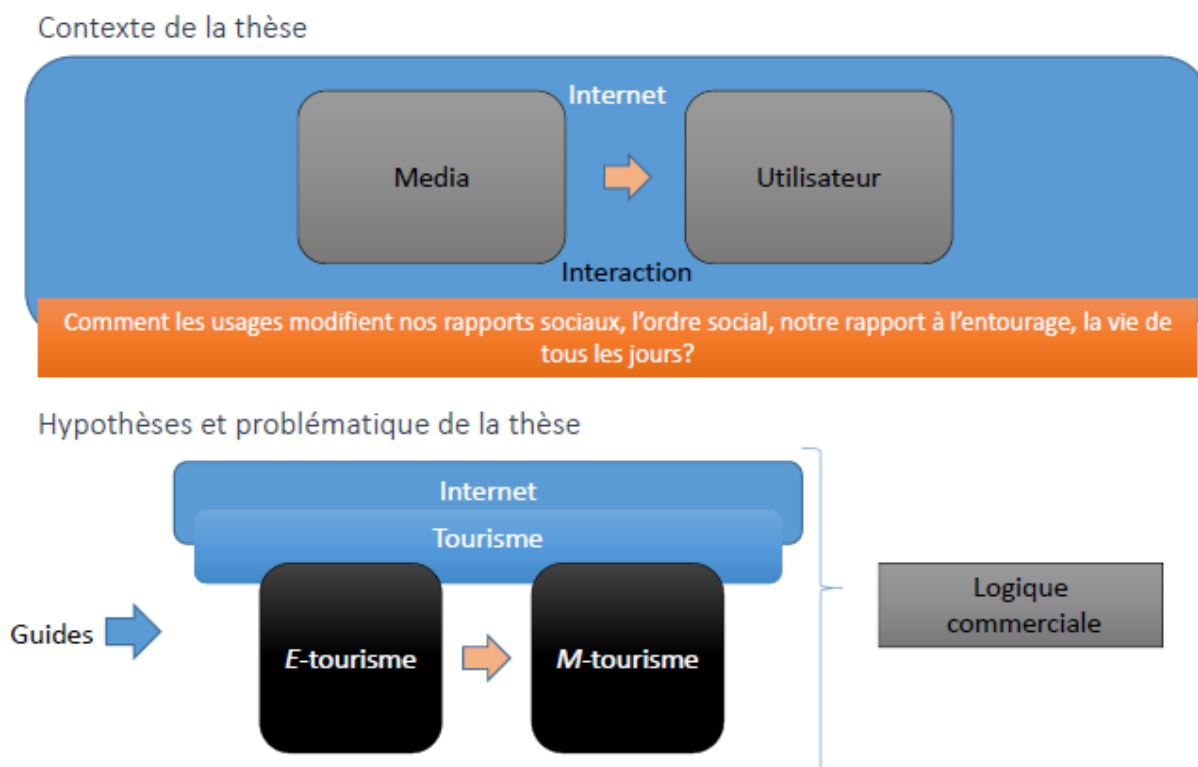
Contexte de la thèse

Internet

Media

Utilisateur

Interaction

Comment les usages modifient nos rapports sociaux, l'ordre social, notre rapport à l'entourage, la vie de tous les jours?

Hypothèses et problématique de la thèse

Internet

Tourisme

Guides

*E*-tourisme

*M*-tourisme

Logique commerciale